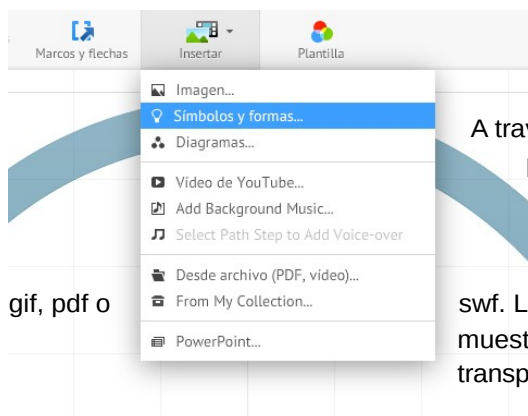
Marcos y flechas
Insertar
Plantilla

Imagen...
Símbolos y formas...
Diagramas...
Video de YouTube...
Add Background Music...
Select Path Step to Add Voice-over
Desde archivo (PDF, video)...
From My Collection...
PowerPoint...

A trav

gif, pdf o

swf. L
muest
transp